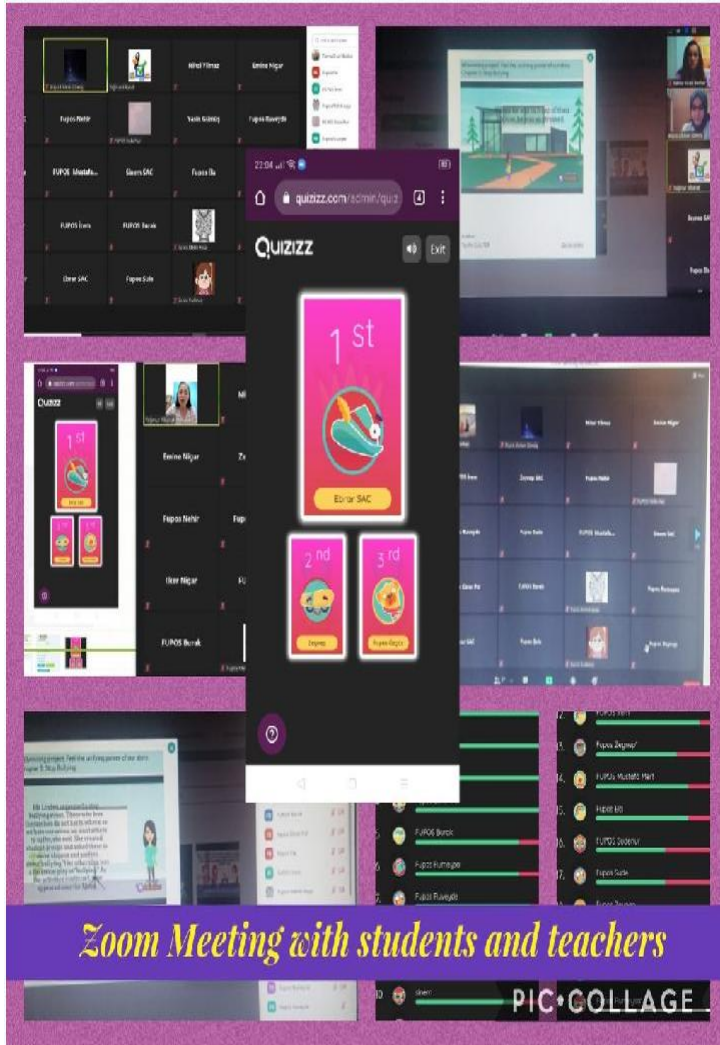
Mihri Yılmaz

Emine Nigar

Fupos Nehir

Yasin Gönül

Fupos Ruveyda

FUPOS Mustafa

Ebrar SAC

Fupos Ela

FUPOS Enes

FUPOS Burak

Eren SAC

Fupos Sude

22:04

quizizz.com/admin/quiz

Quizizz

Exit

1st

Ebrar SAC

2nd

Zeynep

3rd

Fupos Rağıp

Emine Nigar

Fupos Nehir

Ilker Nigar

FUPOS Burak

Mihri Yılmaz

Emine Nigar

FUPOS Enes

Zeynep SAÇ

Fupos Sude

FUPOS Mustafa

Ebrar SAC

Fupos Ela

Fupos Zeynep

FUPOS Mustafa Hari

Fupos Ela

FUPOS Sedenur

Fupos Sude

FUPOS Burak

Fupos Rumeysa

Fupos Ruveyda

Zoom Meeting with students and teachers

PIC•COLLAGE